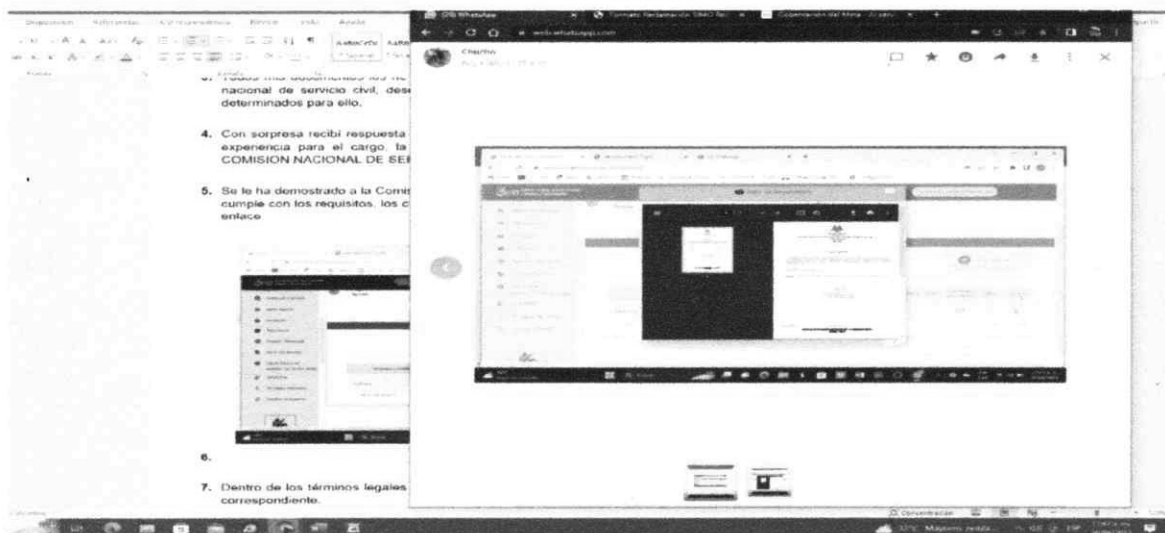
Disposición Referencias Correspondencia Revisar Vista Ayuda

(18) WhatsApp | Formato Reclamación SIMO | Comisión del Meta

web.whatsapp.com

Charito

3. Todos mis documentos los he nacional de servicio civil, des determinados para ello.

4. Con sorpresa recibí respuesta experiencia para el cargo, la COMISION NACIONAL DE SE

5. Se le ha demostrado a la Comis cumple con los requisitos, los c enlace

6.

7. Dentro de los términos legales correspondiente.

Concentración

32°C Mayorm. soleado